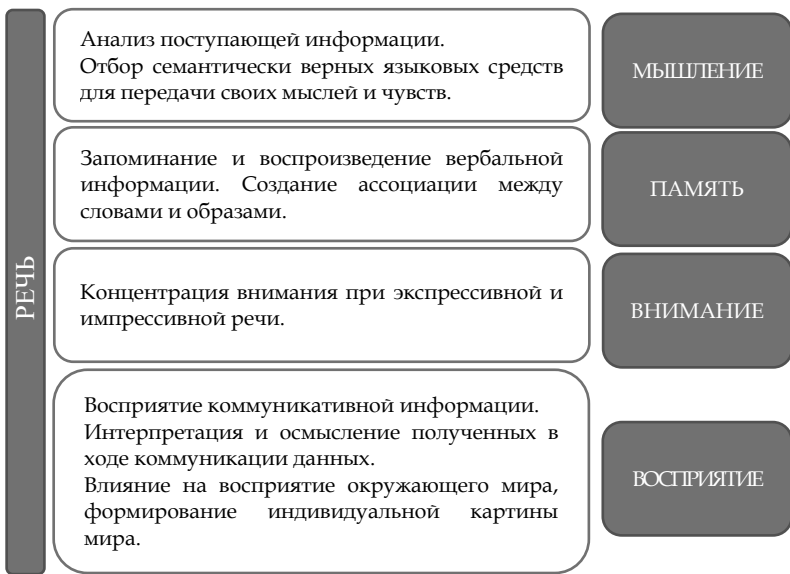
РЕЧЬ

Анализ поступающей информации.
Отбор семантически верных языковых средств для передачи своих мыслей и чувств.

МЫШЛЕНИЕ

Запоминание и воспроизведение вербальной информации. Создание ассоциации между словами и образами.

ПАМЯТЬ

Концентрация внимания при экспрессивной и импрессивной речи.

ВНИМАНИЕ

Восприятие коммуникативной информации.
Интерпретация и осмысление полученных в ходе коммуникации данных.
Влияние на восприятие окружающего мира, формирование индивидуальной картины мира.

ВОСПРИЯТИЕ